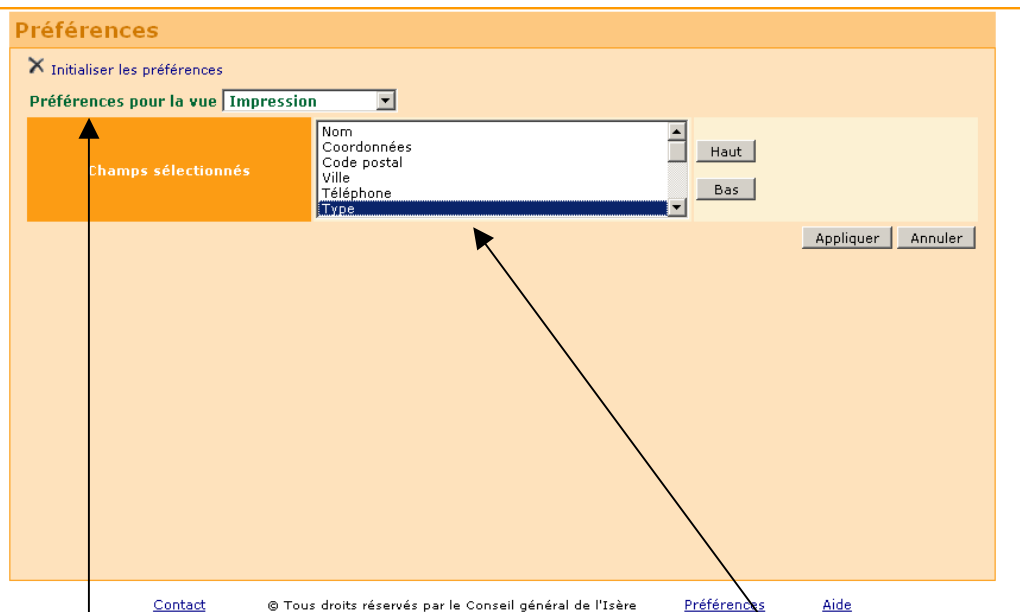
Préférences

Initialiser les préférences

Préférences pour la vue Impression

Champs sélectionnés

Nom
Coordonnées
Code postal
Ville
Téléphone
Type

Haut

Bas

Appliquer Annuler

Contact © Tous droits réservés par le Conseil général de l'Isère Préférences Aide